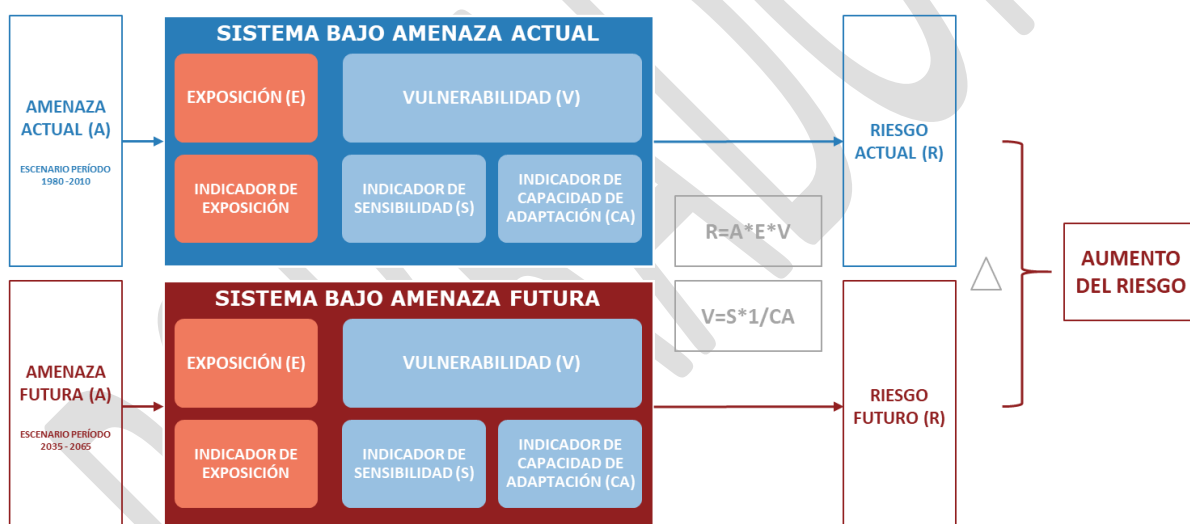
AMENAZA ACTUAL (A)

ESCENARIO PERÍODO 1980 -2010

SISTEMA BAJO AMENAZA ACTUAL

EXPOSICIÓN (E)

VULNERABILIDAD (V)

INDICADOR DE EXPOSICIÓN

INDICADOR DE SENSIBILIDAD (S)

INDICADOR DE CAPACIDAD DE ADAPTACIÓN (CA)

RIESGO ACTUAL (R)

R=A*E*V

V=S*1/CA

AUMENTO DEL RIESGO

AMENAZA FUTURA (A)

ESCENARIO PERÍODO 2035 - 2065

SISTEMA BAJO AMENAZA FUTURA

EXPOSICIÓN (E)

VULNERABILIDAD (V)

INDICADOR DE EXPOSICIÓN

INDICADOR DE SENSIBILIDAD (S)

INDICADOR DE CAPACIDAD DE ADAPTACIÓN (CA)

RIESGO FUTURO (R)